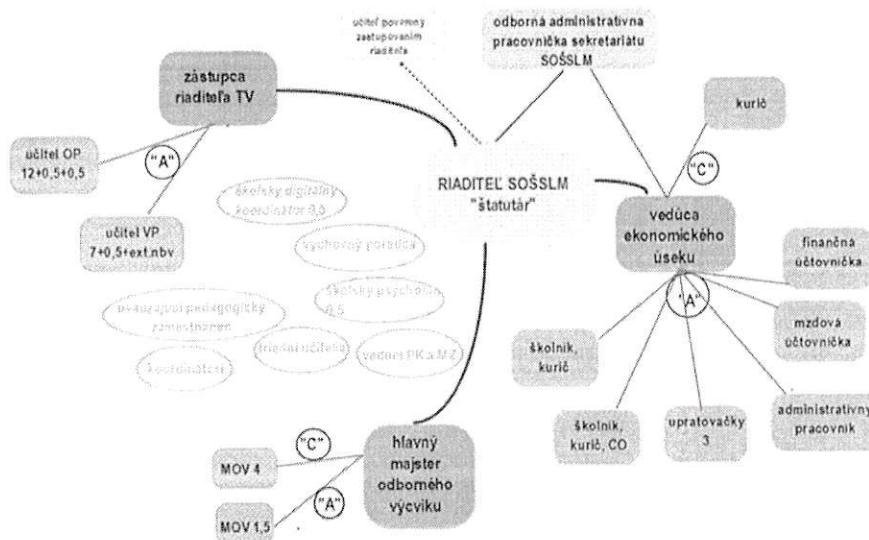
učiteľ povinný zastupovaním riaditeľa

odborná administratívna pracovníčka sekretariátu SOŠSLM

zástupca riaditeľa TV

kurič

učiteľ OP 12+0,5+0,5

"A"

"C"

RIADITEĽ SOŠSLM "štatutár"

učiteľ VP 7+0,5+ext.nbv

školský digitálny koordinátor 0,5

výchovný poradca

vedúca ekonomického úseku

finančná účtovníčka

školský psychológ 0,5

vyučujúci pedagogický zamestnanci

"A"

mzdová účtovníčka

koordinátori

triedni učitelia

vedúci PK a MZ

školník, kurič

školník, kurič, CO

upratovačky 3

administratívny pracovník

"C"

hlavný majster odborného výcviku

MOV 4

"A"

MOV 1,5